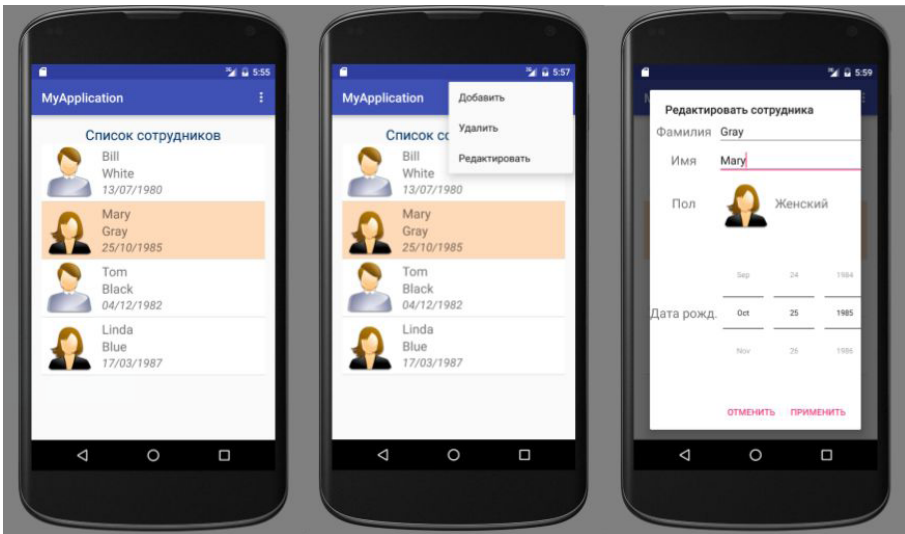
5:55

MyApplication

Список сотрудников

Bill
White
13/07/1980

Mary
Gray
25/10/1985

Tom
Black
04/12/1982

Linda
Blue
17/03/1987

5:57

MyApplication

Добавить

Удалить

Редактировать

Список со

Bill
White
13/07/1980

Mary
Gray
25/10/1985

Tom
Black
04/12/1982

Linda
Blue
17/03/1987

5:59

Редактировать сотрудника

Фамилия Gray

Имя Mary

Пол Женский

Sep 24 1984

Дата рожд. Oct 25 1985

Nov 26 1986

ОТМЕНИТЬ ПРИМЕНИТЬ